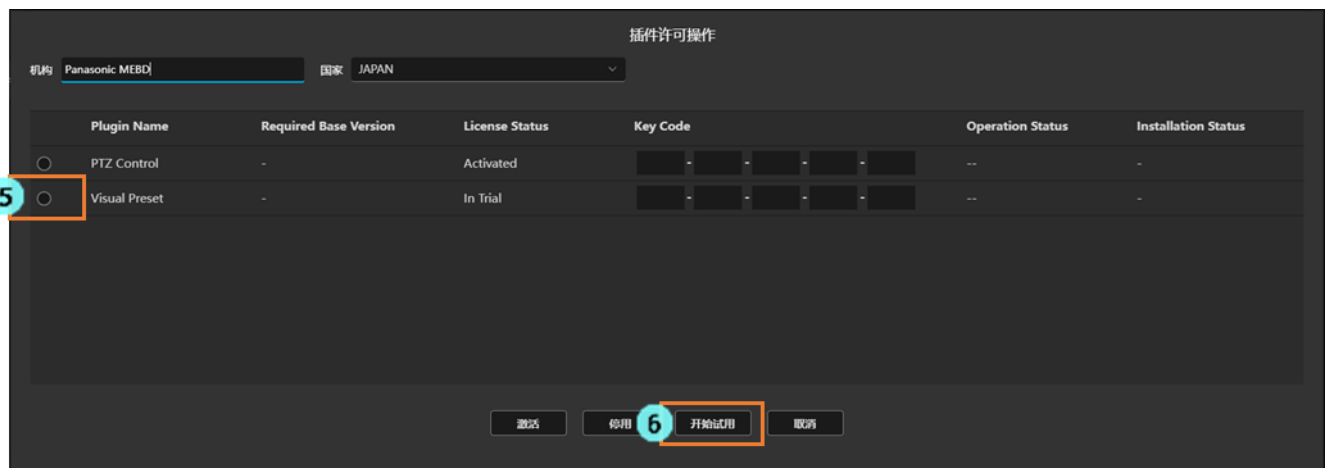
插件许可操作

机构 Panasonic MEBD 国家 JAPAN

| | Plugin Name | Required Base Version | License Status | Key Code | Operation Status | Installation Status |
|---|---|---|---|---|---|---|
| | PTZ Control | - | Activated | - - - - | -- | - |
| 5 | Visual Preset | - | In Trial | - - - - | -- | - |

激活 停用 6 开始试用 取消